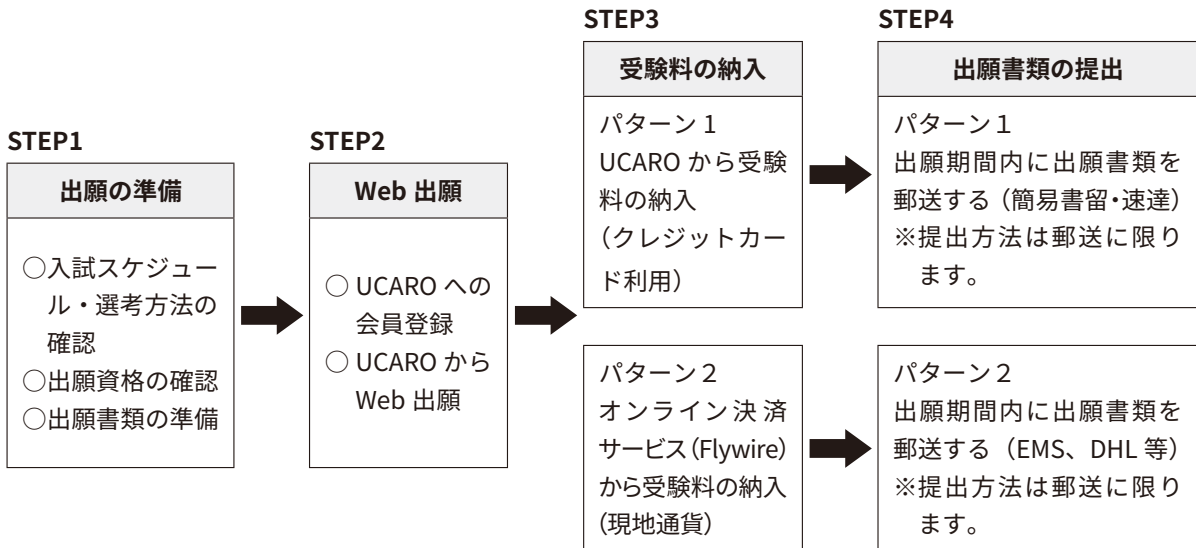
STEP1

出願の準備

○入試スケジュール・選考方法の確認
○出願資格の確認
○出願書類の準備

STEP2

Web 出願

○ UCARO への会員登録
○ UCARO から Web 出願

STEP3

受験料の納入

パターン１
UCARO から受験料の納入
（クレジットカード利用）

パターン２
オンライン決済サービス(Flywire)から受験料の納入
(現地通貨)

STEP4

出願書類の提出

パターン１
出願期間内に出願書類を郵送する（簡易書留・速達）
※提出方法は郵送に限ります。

パターン２
出願期間内に出願書類を郵送する（EMS、DHL 等）
※提出方法は郵送に限ります。